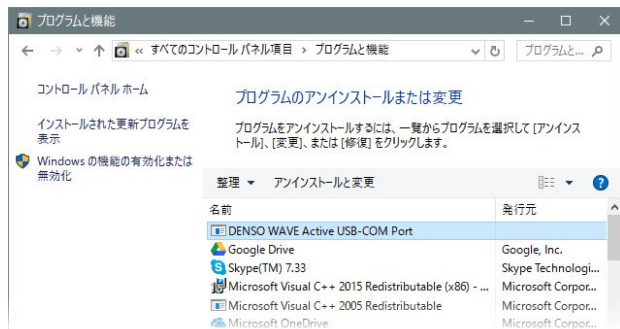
プログラムと機能

« すべてのコントロール パネル項目 › プログラムと機能

プログラムと...

コントロール パネル ホーム

インストールされた更新プログラムを表示

Windows の機能の有効化または無効化

プログラムのアンインストールまたは変更

プログラムをアンインストールするには、一覧からプログラムを選択して [アンインストール]、[変更]、または [修復] をクリックします。

整理 ▾ アンインストールと変更

| 名前 | 発行元 |
|---|---|
| DENSO WAVE Active USB-COM Port | |
| Google Drive | Google, Inc. |
| Skype(TM) 7.33 | Skype Technologi... |
| Microsoft Visual C++ 2015 Redistributable (x86) - ... | Microsoft Corpor... |
| Microsoft Visual C++ 2005 Redistributable | Microsoft Corpor... |
| Microsoft OneDrive | Microsoft Corpor... |